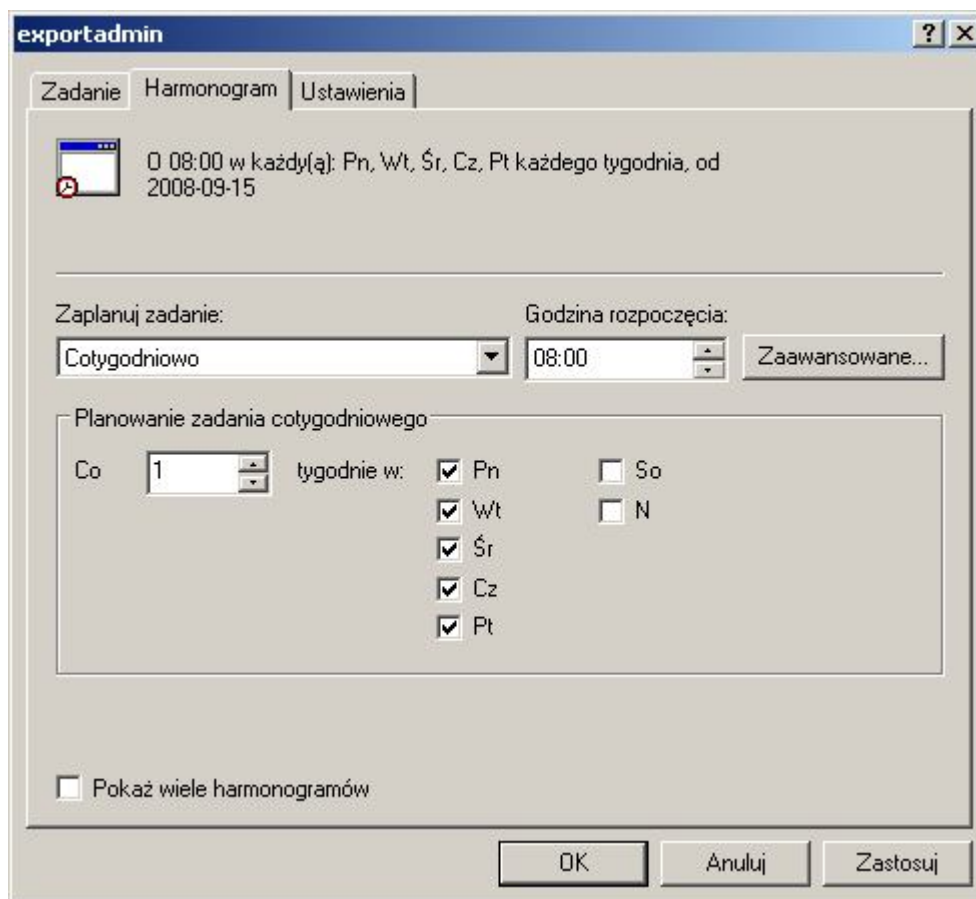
exportadmin

?

X

Zadanie

Harmonogram

Ustawienia

O 08:00 w każdy(ą): Pn, Wt, Śr, Cz, Pt każdego tygodnia, od 2008-09-15

Zaplanuj zadanie:

Cotygodniowo

Godzina rozpoczęcia:

08:00

Zaawansowane...

Planowanie zadania cotygodniowego

Co

1

tygodnie w:

Pn

Wt

Śr

Cz

Pt

So

N

Pokaż wiele harmonogramów

OK

Anuluj

Zastosuj